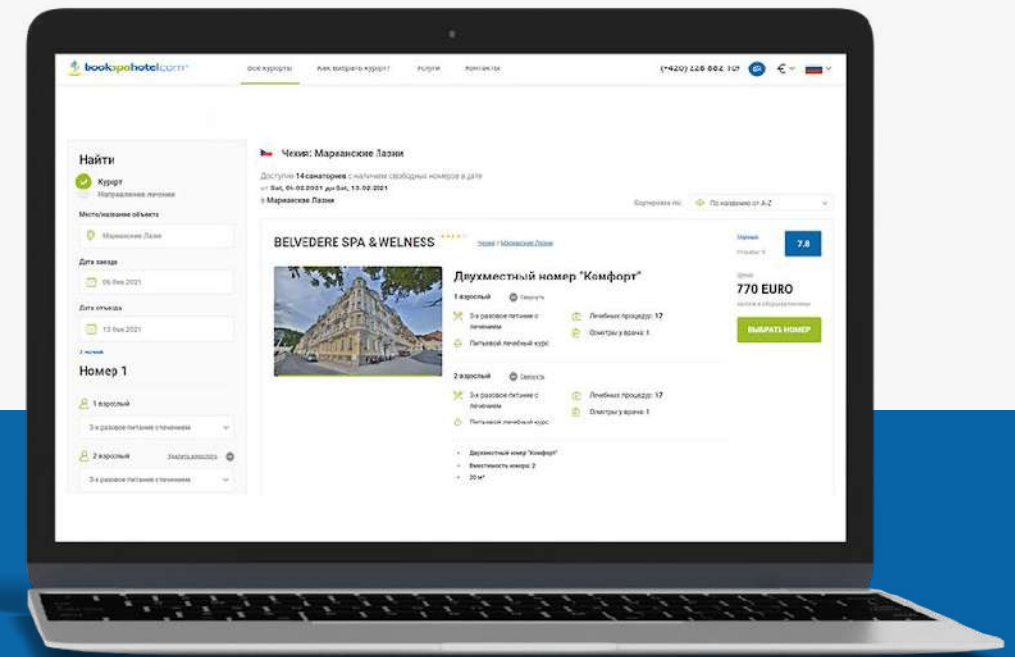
bookspahotel.com

Все курорты Как выбрать курорт? Услуги Контакты

(+420) 228 882 707 € 

Найти

Курорт

Направление лечения

Место/название объекта

Марианские Лазни

Дата заезда

06 Фев 2021

Дата отъезда

13 Фев 2021

7 ночей

Номер 1

1 взрослый

3-х разовое питание с лечением

2 взрослый

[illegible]

3-х разовое питание с лечением

Чехия: Марианские Лазни

Доступно 14 санаториев с наличием свободных номеров в дате от Sat, 06.02.2021 до Sat, 13.02.2021

в Марианские Лазни

Сортировать по: По названию от A-Z

BELVEDERE SPA & WELNESS

Чехия / Марианские Лазни

Оценка

7.8

Отзывы: 9

Двухместный номер "Комфорт"

1 взрослый

Свернуть

3-х разовое питание с лечением

Лечебных процедур: 17

Осмотры у врача: 1

Питьевой лечебный курс

2 взрослый

Свернуть

3-х разовое питание с лечением

Лечебных процедур: 17

Осмотры у врача: 1

Питьевой лечебный курс

Цена

770 EURO

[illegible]

ВЫБРАТЬ НОМЕР

Двухместный номер "Комфорт"

Вместимость номера: 2

20 м²